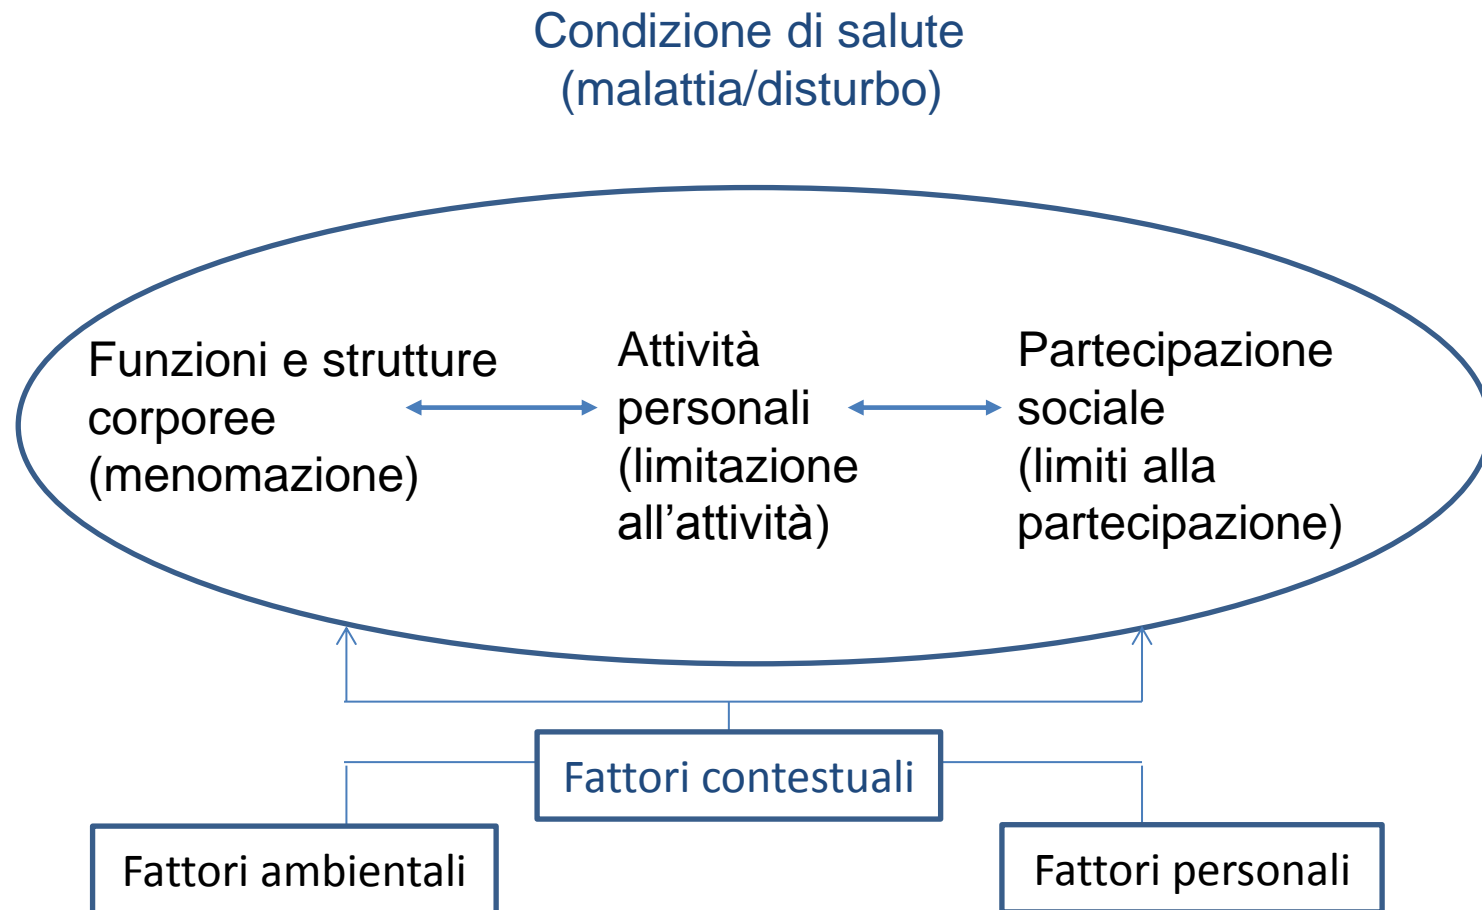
Condizione di salute
(malattia/disturbo)

Funzioni e strutture corporee (menomazione)

Attività personali (limitazione all’attività)

Partecipazione sociale (limiti alla partecipazione)

Fattori contestuali

Fattori ambientali

Fattori personali